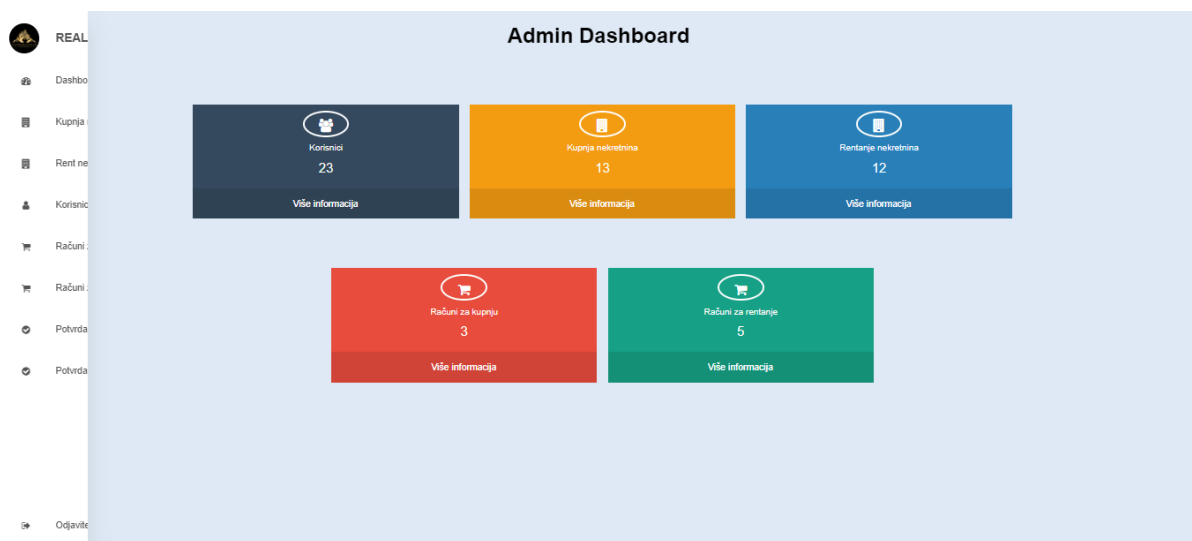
REAL

Dashbo

Kupnja

Rent ne

Korisnic

Računi

Računi

Potvrda

Potvrda

Odjavite

Admin Dashboard

Korisnici
23
Više informacija

Kupnja nekretnina
13
Više informacija

Rentanje nekretnina
12
Više informacija

Računi za kupnju
3
Više informacija

Računi za rentanje
5
Više informacija